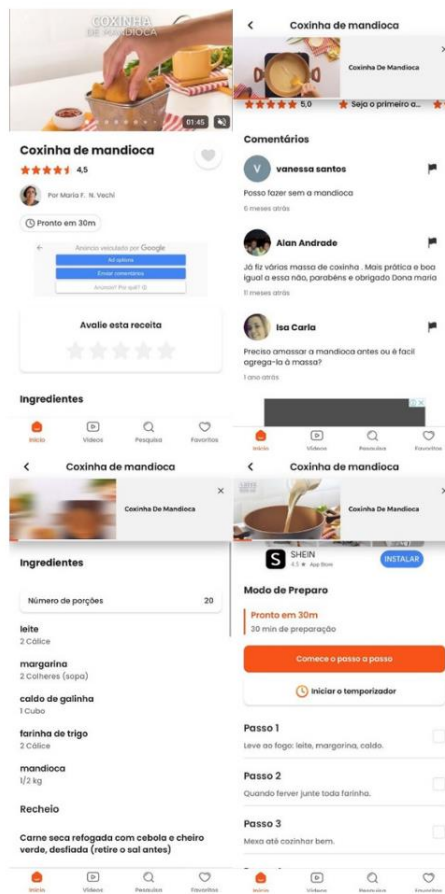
COXINHA DE MANDIOCA

01:45

Coxinha de mandioca

4,5

Por Maria F. N. Vechi

Pronto em 30m

Anúncios veiculados por Google

Ad options

Enviar comentários

Anúncio? Por quê?

Avalie esta receita

Ingredientes

Início Vídeos Pesquisa Favoritos

Coxinha de mandioca

Coxinha De Mandioca

5,0 Seja o primeiro a...

Comentários

vanessa santos

Posso fazer sem a mandioca

6 meses atrás

Alan Andrade

Já fiz várias massa de coxinha . Mais prática e boa igual a essa não, parabéns e obrigado Dona maria

11 meses atrás

Isa Carla

Precisa amassar a mandioca antes ou é fácil agrega-la à massa?

1 ano atrás

Início Vídeos Pesquisa Favoritos

Coxinha de mandioca

Coxinha De Mandioca

Ingredientes

Número de porções 20

leite
2 Cálice

margarina
2 Colheres (sopa)

caldo de galinha
1 Cubo

farinha de trigo
2 Cálice

mandioca
1/2 kg

Recheio

Carne seca refogada com cebola e cheiro verde, desfiada (retire o sal antes)

Início Vídeos Pesquisa Favoritos

Coxinha de mandioca

Coxinha De Mandioca

SHEIN
4,5 App Store

INSTALAR

Modo de Preparo

Pronto em 30m
30 min de preparação

Comece o passo a passo

Iniciar o temporizador

Passo 1
Leve ao fogo: leite, margarina, caldo.

Passo 2
Quando ferver junte toda farinha.

Passo 3
Mexa até cozinhar bem.

Início Vídeos Pesquisa Favoritos